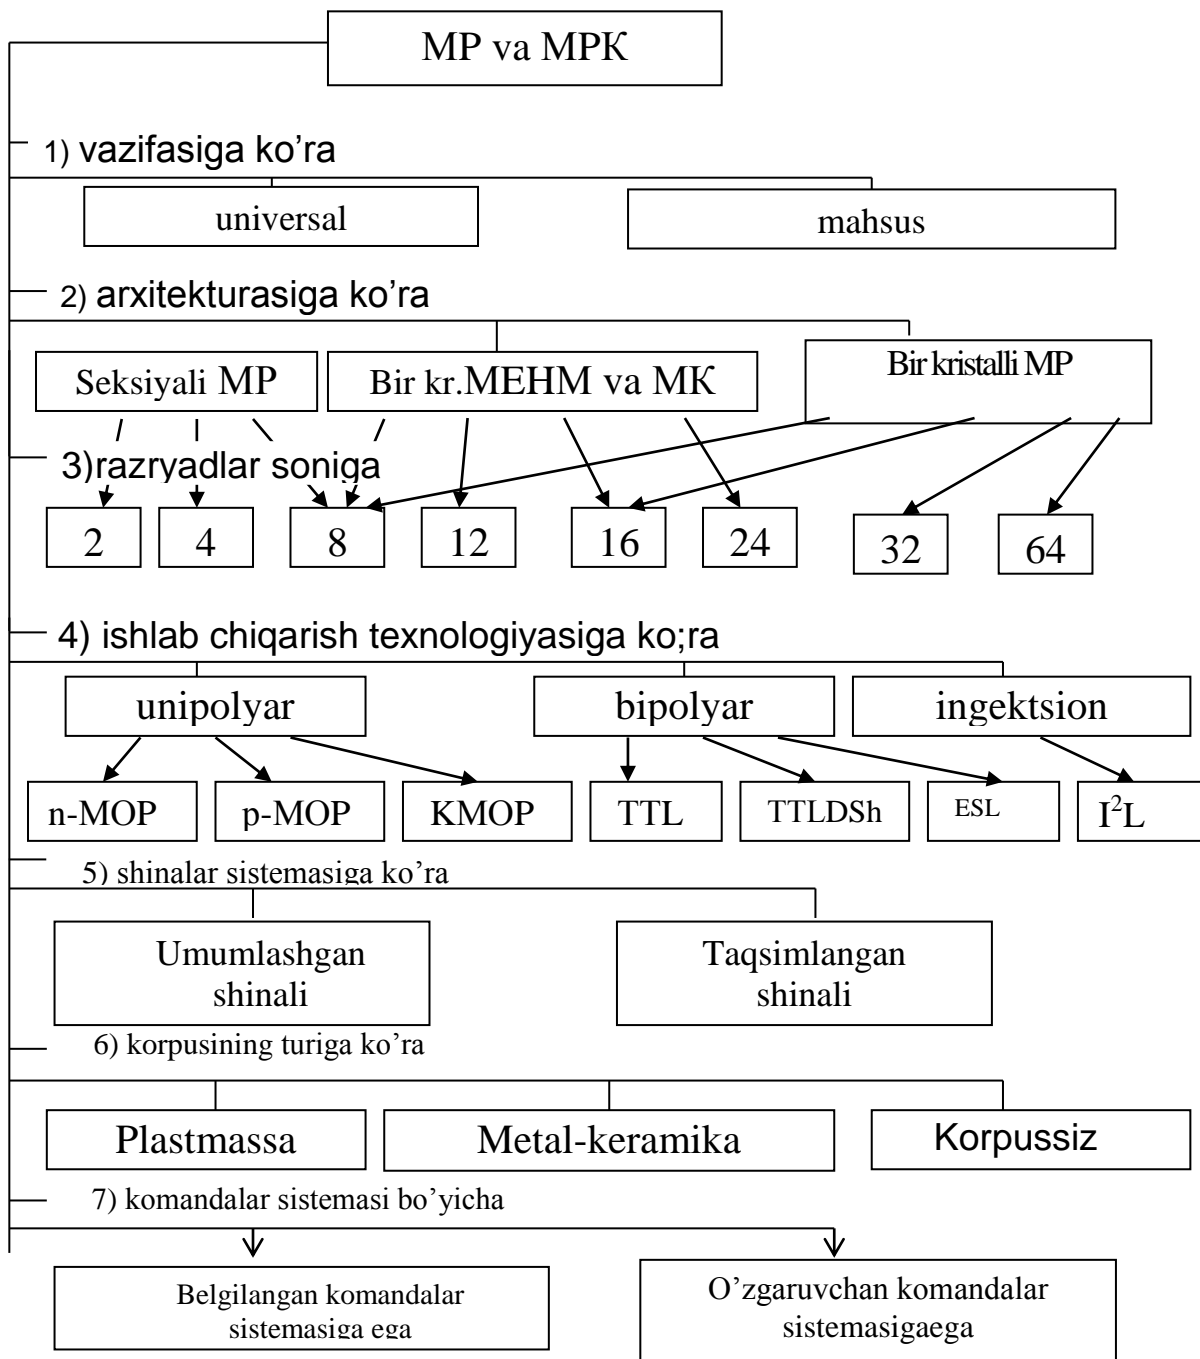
MP va MPК

1) vazifasiga ko'ra

universal

mahsus

2) arxitekturasiga ko'ra

Seksiyali MP

Bir kr.MEHM va MК

Bir kristalli MP

3)razryadlar soniga

2

4

8

12

16

24

32

64

4) ishlab chiqarish texnologiyasiga ko;ra

unipolyar

bipolyar

ingektsion

n-MOP

p-MOP

KMOP

TTL

TTLDSh

ESL

$I^2L$

5) shinalar sistemasiga ko'ra

Umumlashgan shinali

Taqsimlangan shinali

6) korpusining turiga ko'ra

Plastmassa

Metal-keramika

Korpussiz

7) komandalar sistemasi bo'yicha

Belgilangan komandalar sistemasiga ega

O'zgaruvchan komandalar sistemasigaega